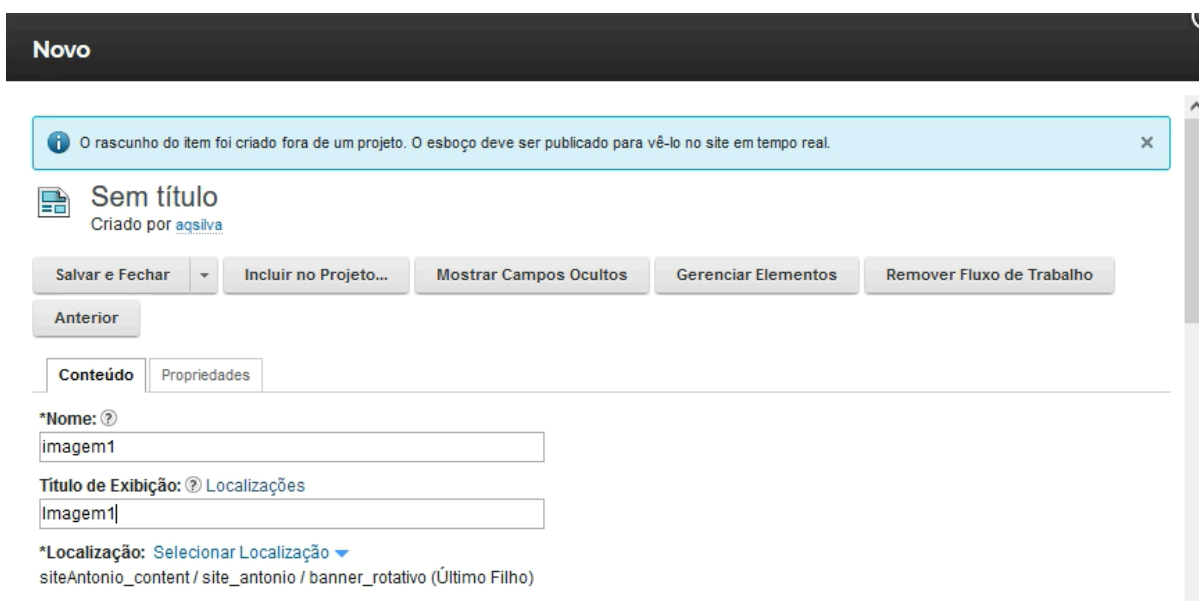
Novo

O rascunho do item foi criado fora de um projeto. O esboço deve ser publicado para vê-lo no site em tempo real. ×

Sem título
Criado por aqsilva

Salvar e Fechar | Incluir no Projeto... | Mostrar Campos Ocultos | Gerenciar Elementos | Remover Fluxo de Trabalho

Anterior

Conteúdo | Propriedades

*Nome: ?
imagem1

Título de Exibição: ? Localizações
Imagem1

*Localização: Selecionar Localização
siteAntonio_content / site_antonio / banner_rotativo (Último Filho)